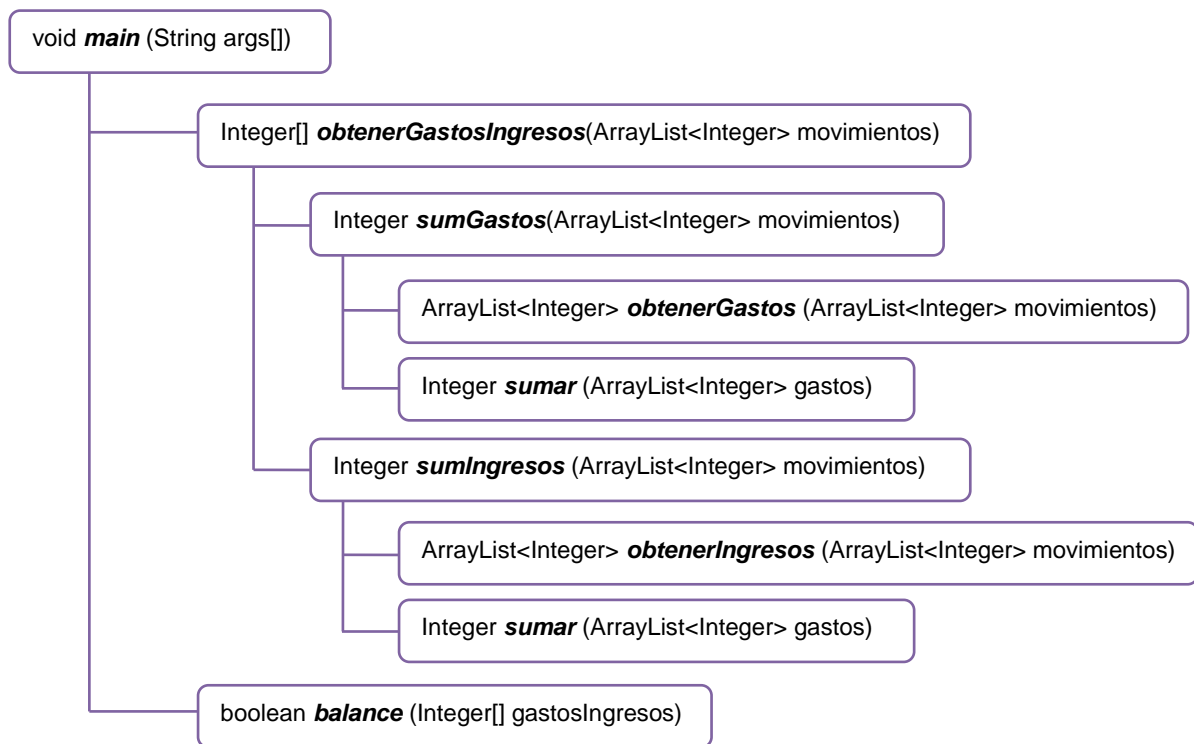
void ***main*** (String args[])

Integer[] ***obtenerGastosIngresos***(ArrayList<Integer> movimientos)

Integer ***sumGastos***(ArrayList<Integer> movimientos)

ArrayList<Integer> ***obtenerGastos*** (ArrayList<Integer> movimientos)

Integer ***sumar*** (ArrayList<Integer> gastos)

Integer ***sumIngresos*** (ArrayList<Integer> movimientos)

ArrayList<Integer> ***obtenerIngresos*** (ArrayList<Integer> movimientos)

Integer ***sumar*** (ArrayList<Integer> gastos)

boolean ***balance*** (Integer[] gastosIngresos)